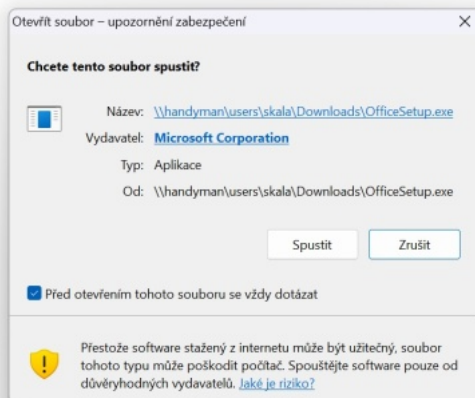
Otevřít soubor – upozornění zabezpečení

×

Chcete tento soubor spustit?

Název: \\handyman\users\skala\Downloads\OfficeSetup.exe

Vydavatel: Microsoft Corporation

Typ: Aplikace

Od: \\handyman\users\skala\Downloads\OfficeSetup.exe

Spustit

Zrušit

Před otevřením tohoto souboru se vždy dotázat

Přestože software stažený z internetu může být užitečný, soubor tohoto typu může poškodit počítač. Spouštějte software pouze od důvěryhodných vydavatelů. Jaké je riziko?